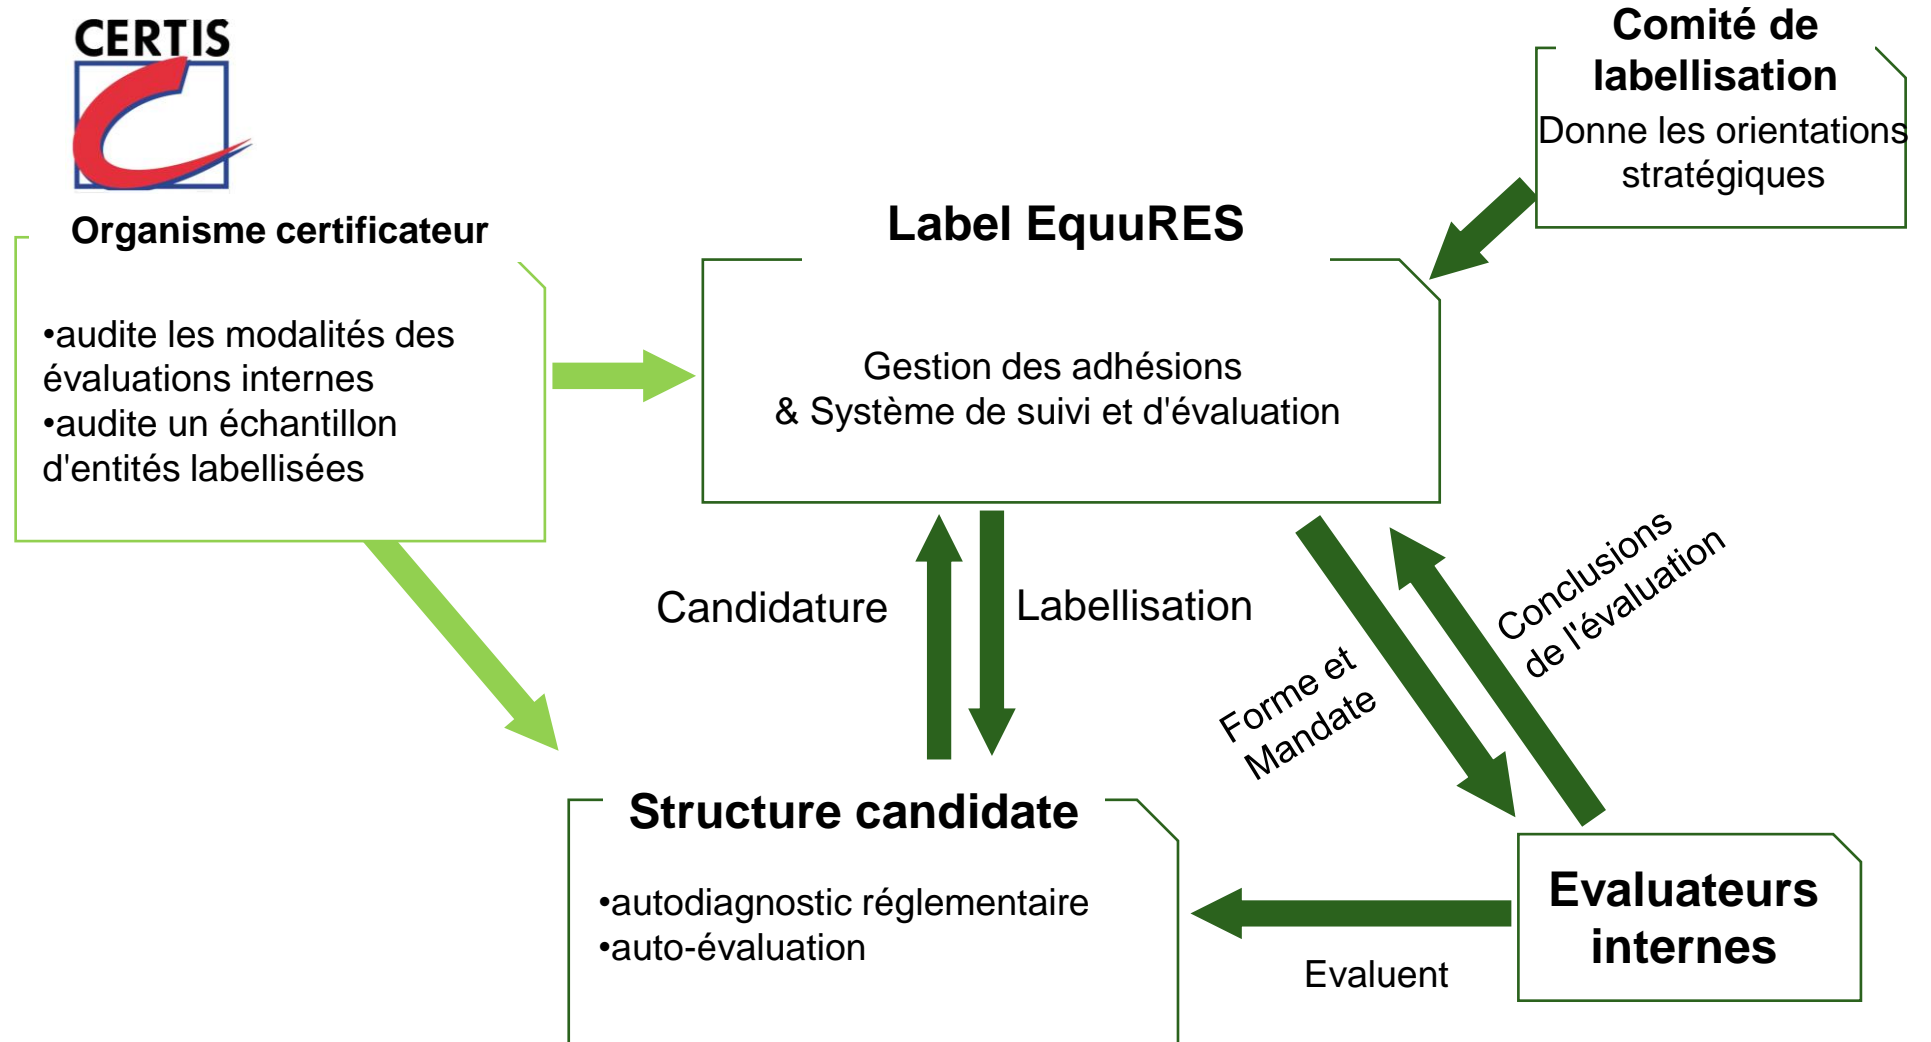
CERTIS

Organisme certificateur

•audite les modalités des évaluations internes
•audite un échantillon d'entités labellisées

Comité de labellisation
Donne les orientations stratégiques

Label EquuRES

Gestion des adhésions
& Système de suivi et d'évaluation

Candidature

Labellisation

Forme et Mandate

Conclusions de l'évaluation

Structure candidate

•autodiagnostic réglementaire
•auto-évaluation

Evaluent

Evaluateurs internes